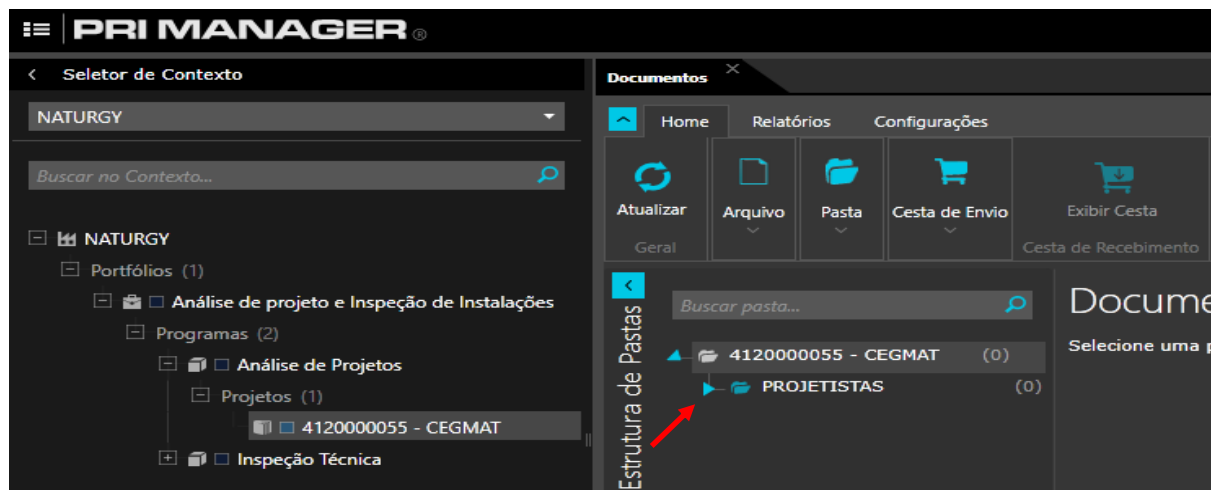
PRI MANAGER®

Seletor de Contexto

NATURGY

Buscar no Contexto...

NATURGY
Portfólios (1)
Análise de projeto e Inspeção de Instalações
Programas (2)
Análise de Projetos
Projetos (1)
4120000055 - CEGMAT
Inspeção Técnica

Documentos

Home
Relatórios
Configurações

Atualizar
Geral
Arquivo
Pasta
Cesta de Envio
Exibir Cesta
Cesta de Recebimento

Estrutura de Pastas

Buscar pasta...

4120000055 - CEGMAT (0)
PROJETISTAS (0)

Docume
Selecione uma p